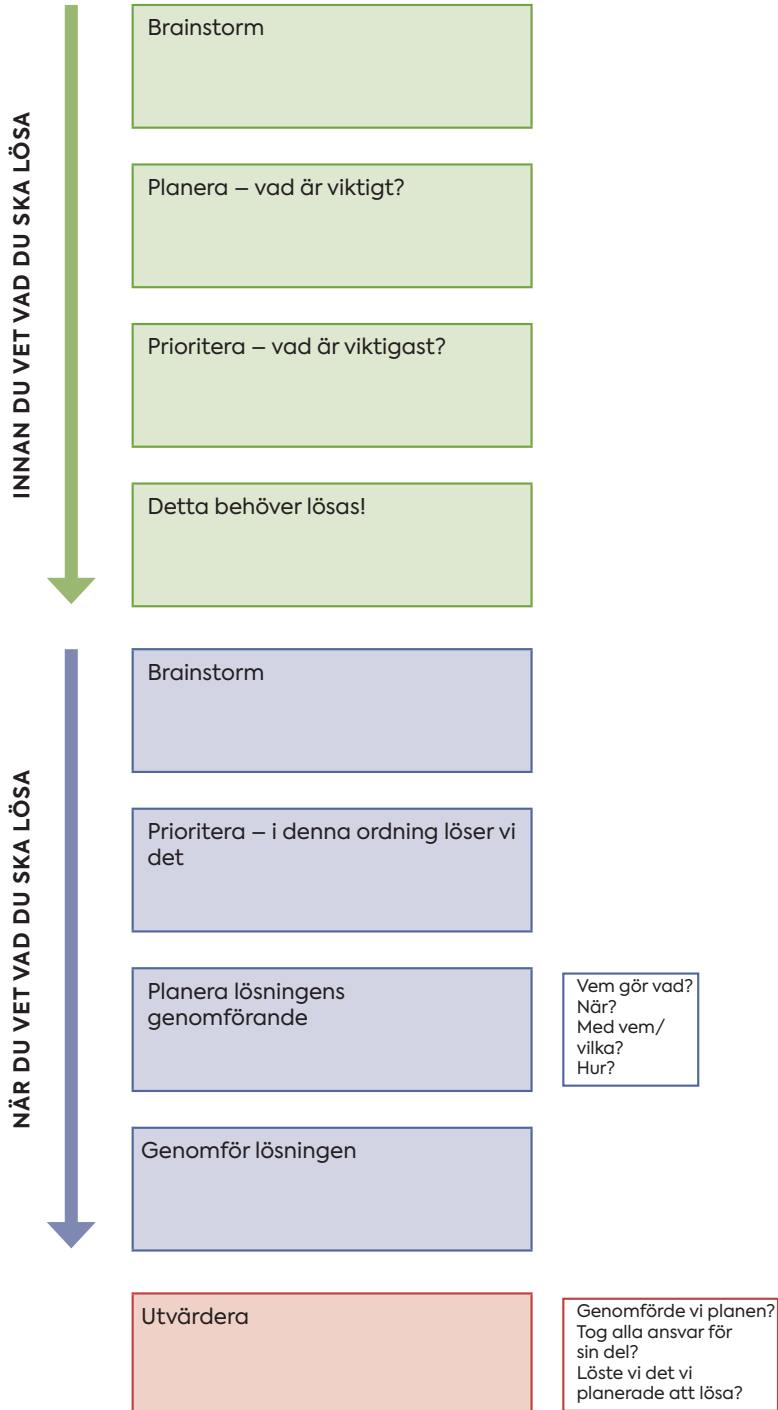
INNAN DU VET VAD DU SKA LÖSA

Brainstorm

Planera – vad är viktigt?

Prioritera – vad är viktigast?

Detta behöver lösas!

NÄR DU VET VAD DU SKA LÖSA

Brainstorm

Prioritera – i denna ordning löser vi det

Planera lösningens genomförande

Vem gör vad?
När?
Med vem/vilka?
Hur?

Genomför lösningen

Utvärdera

Genomförde vi planen?
Tog alla ansvar för sin del?
Löste vi det vi planerade att lösa?